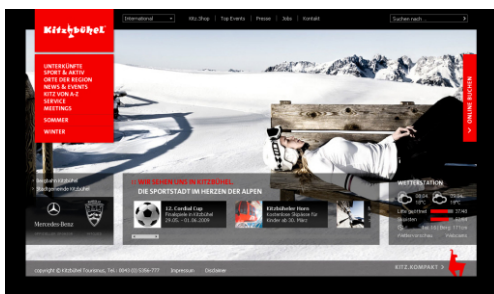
Kitzbühel

International | Kitz.Shop | Top Events | Presse | Jobs | Kontakt

Suchen nach...

UNTERKÜNFTE
SPORT & AKTIV
ORTE DER REGION
NEWS & EVENTS
KITZ VON A-Z
SERVICE
MEETINGS
SOMMER
WINTER

ONLINE BUCHEN

WIR SEHEN UNS IN KITZBÜHEL
DIE SPORTSTADT IM HERZEN DER ALPEN

12. Cordial Cup
Finalspiele in Kitzbühel
29.05. - 01.06.2009

Kitzbüheler Horn
Kostenlose Skipässe für Kinder ab 30. März

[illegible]

WETTERSTATION

Mercedes-Benz

KITZ.KOMPAKT >

copyright © Kitzbühel Tourismus, Tel.: 0043 (0) 5356-777 | Impressum | Disclaimer